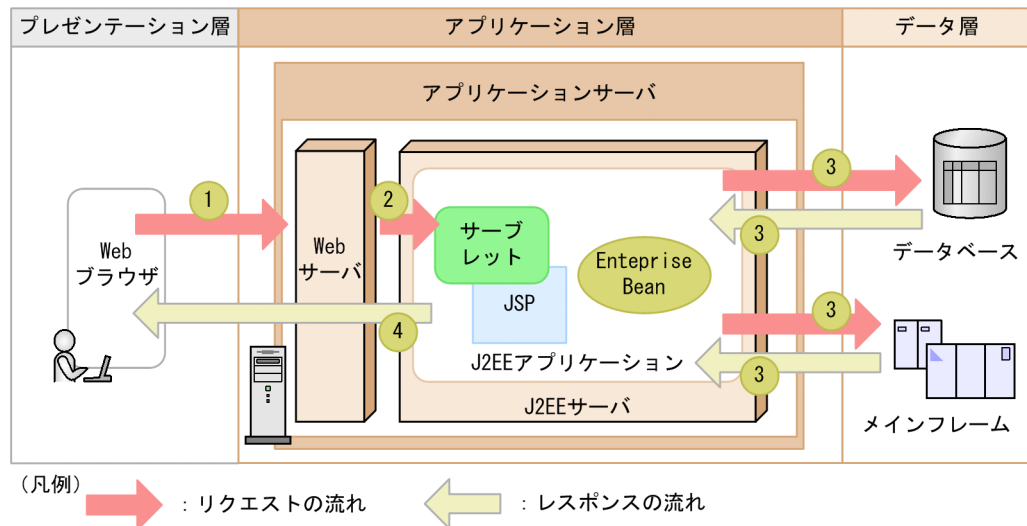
プレゼンテーション層

アプリケーション層

データ層

アプリケーションサーバ

Web
ブラウザ

1

Web
サーバ

2

サーブレット

JSP

Enteprise Bean

4

J2EEアプリケーション

J2EEサーバ

3

3

データベース

3

3

メインフレーム

（凡例）
：リクエストの流れ
：レスポンスの流れ